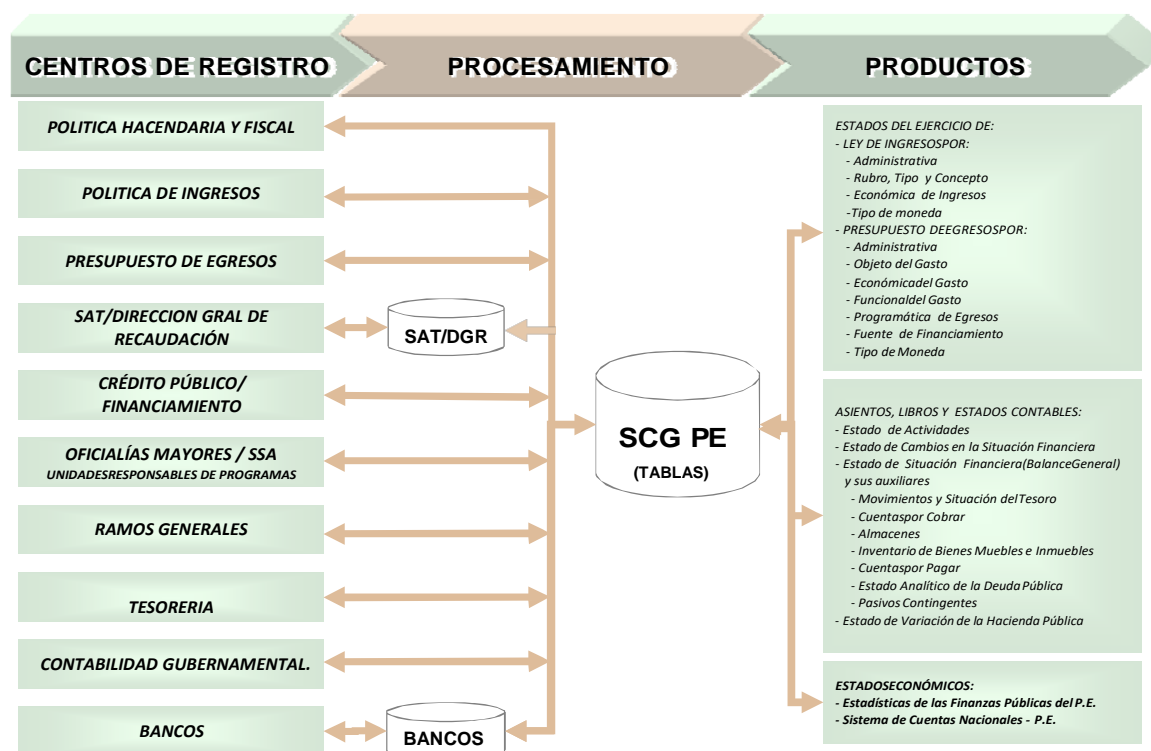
CENTROS DE REGISTRO

PROCESAMIENTO

PRODUCTOS

POLITICA HACENDARIA Y FISCAL

POLITICA DE INGRESOS

PRESUPUESTO DE EGRESOS

SAT/DIRECCION GRAL DE RECAUDACIÓN

CRÉDITO PÚBLICO/ FINANCIAMIENTO

OFICIALÍAS MAYORES / SSA
UNIDADESRESPONSABLES DE PROGRAMAS

RAMOS GENERALES

TESORERIA

CONTABILIDAD GUBERNAMENTAL.

BANCOS

SAT/DGR

SCG PE
(TABLAS)

BANCOS

ESTADOS DEL EJERCICIO DE:
- LEY DE INGRESOSPOR:
- Administrativa
- Rubro, Tipo y Concepto
- Económica de Ingresos
-Tipo de moneda
- PRESUPUESTO DEEGRESOSPOR:
- Administrativa
- Objeto del Gasto
- Económicadel Gasto
- Funcionaldel Gasto
- Programática de Egresos
- Fuente de Financiamiento
- Tipo de Moneda

ASIENTOS, LIBROS Y ESTADOS CONTABLES:
- Estado de Actividades
- Estado de Cambios en la Situación Financiera
- Estado de Situación Financiera(BalanceGeneral) y sus auxiliares
- Movimientos y Situación del Tesoro
- Cuentaspor Cobrar
- Almacenes
- Inventario de Bienes Muebles e Inmuebles
- Cuentaspor Pagar
- Estado Analítico de la Deuda Pública
- Pasivos Contingentes
- Estado de Variación de la Hacienda Pública

ESTADOSECONÓMICOS:
- Estadísticas de las Finanzas Públicas del P.E.
- Sistema de Cuentas Nacionales - P.E.